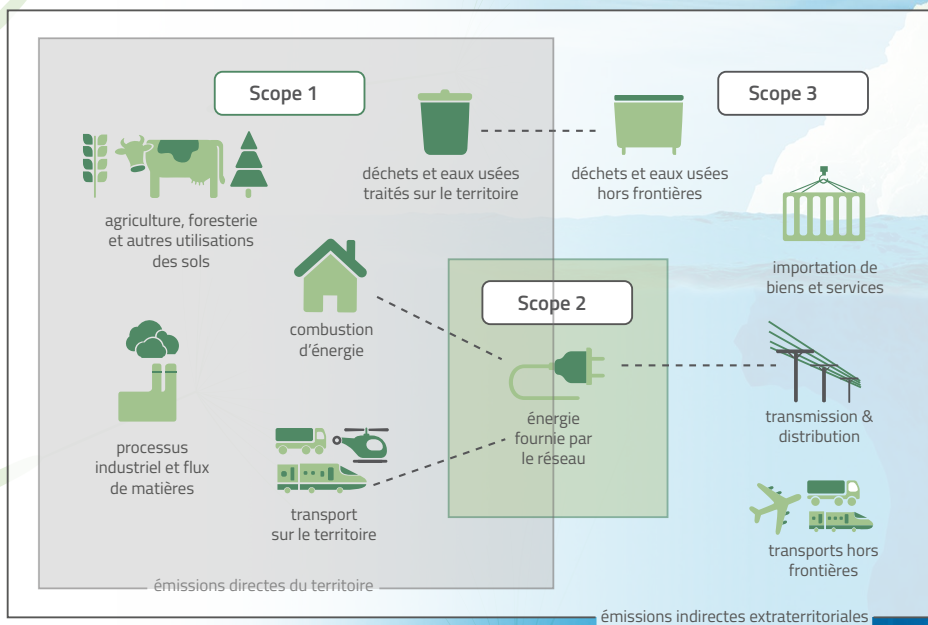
Scope 1

agriculture, foresterie et autres utilisations des sols

déchets et eaux usées traités sur le territoire

déchets et eaux usées hors frontières

Scope 3

importation de biens et services

combustion d'énergie

Scope 2

énergie fournie par le réseau

processus industriel et flux de matières

transport sur le territoire

transmission & distribution

transports hors frontières

émissions directes du territoire

émissions indirectes extraterritoriales